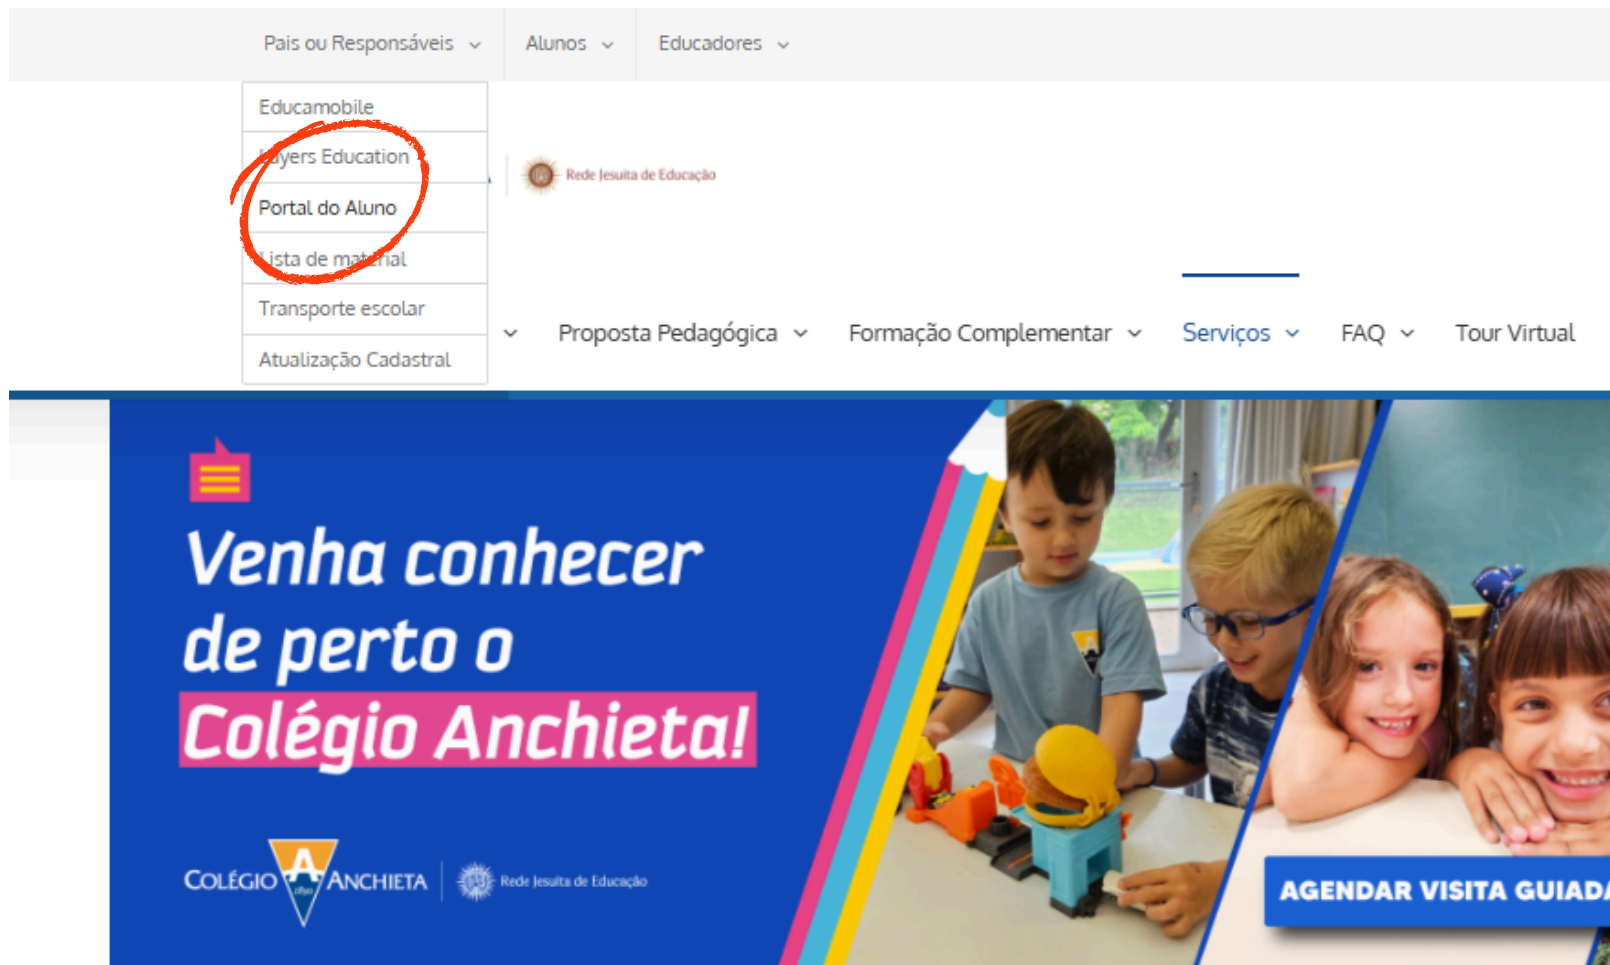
Pais ou Responsáveis Alunos Educadores

Educamobile
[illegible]yers Education
Portal do Aluno
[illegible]ista de ma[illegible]ial
Transporte escolar
Atualização Cadastral

Rede Jesuíta de Educação

Proposta Pedagógica Formação Complementar Serviços FAQ Tour Virtual

Venha conhecer de perto o Colégio Anchieta!

COLÉGIO ANCHIETA Rede Jesuíta de Educação

AGENDAR VISITA GUIAD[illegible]